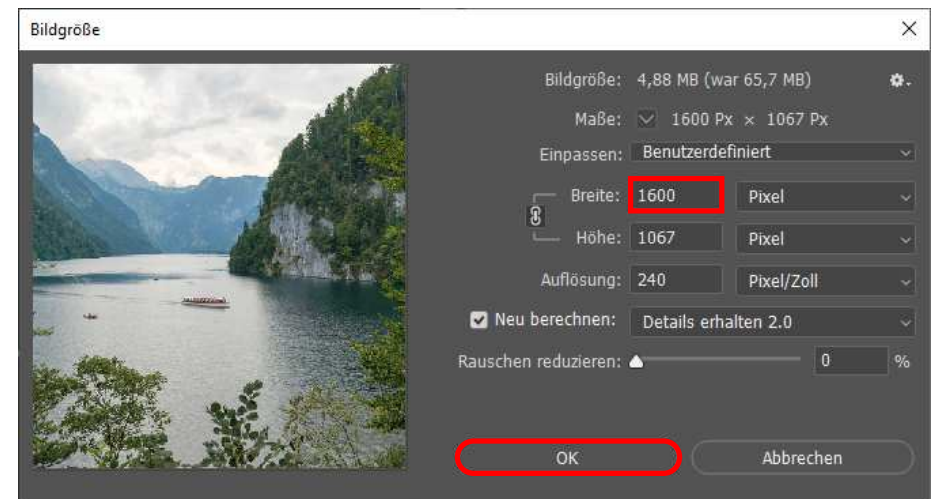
Bildgröße

Bildgröße: 4,88 MB (war 65,7 MB)

Maße: 1600 Px × 1067 Px

Einpassen: Benutzerdefiniert

Breite: 1600 Pixel

Höhe: 1067 Pixel

Auflösung: 240 Pixel/Zoll

Neu berechnen: Details erhalten 2.0

Rauschen reduzieren: 0 %

OK

Abbrechen